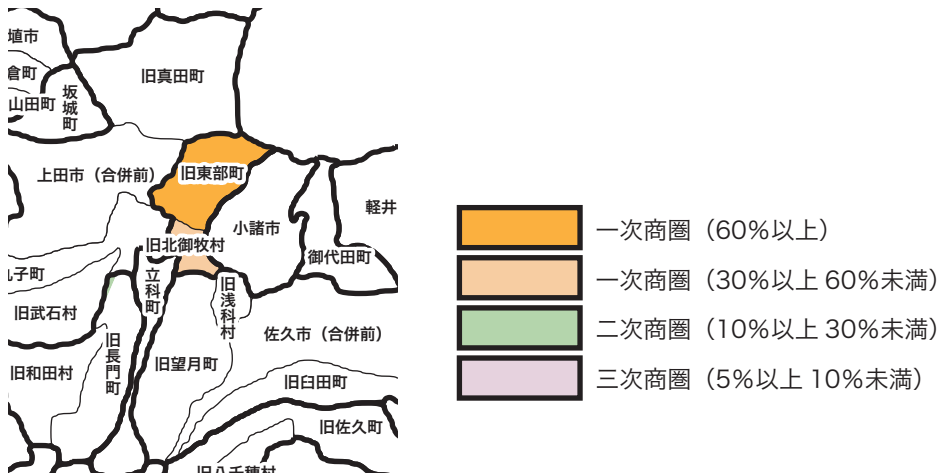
埴市
倉町
山田町
坂城町
旧真田町
上田市（合併前）
旧東部町
小諸市
軽井
旧北御牧村
御代田町
子町
立科町
旧浅科村
旧武石村
佐久市（合併前）
旧長門町
旧和田村
旧望月町
旧臼田町
旧佐久町
旧八千穂村
一次商圏（60%以上）
一次商圏（30%以上 60%未満）
二次商圏（10%以上 30%未満）
三次商圏（5%以上 10%未満）